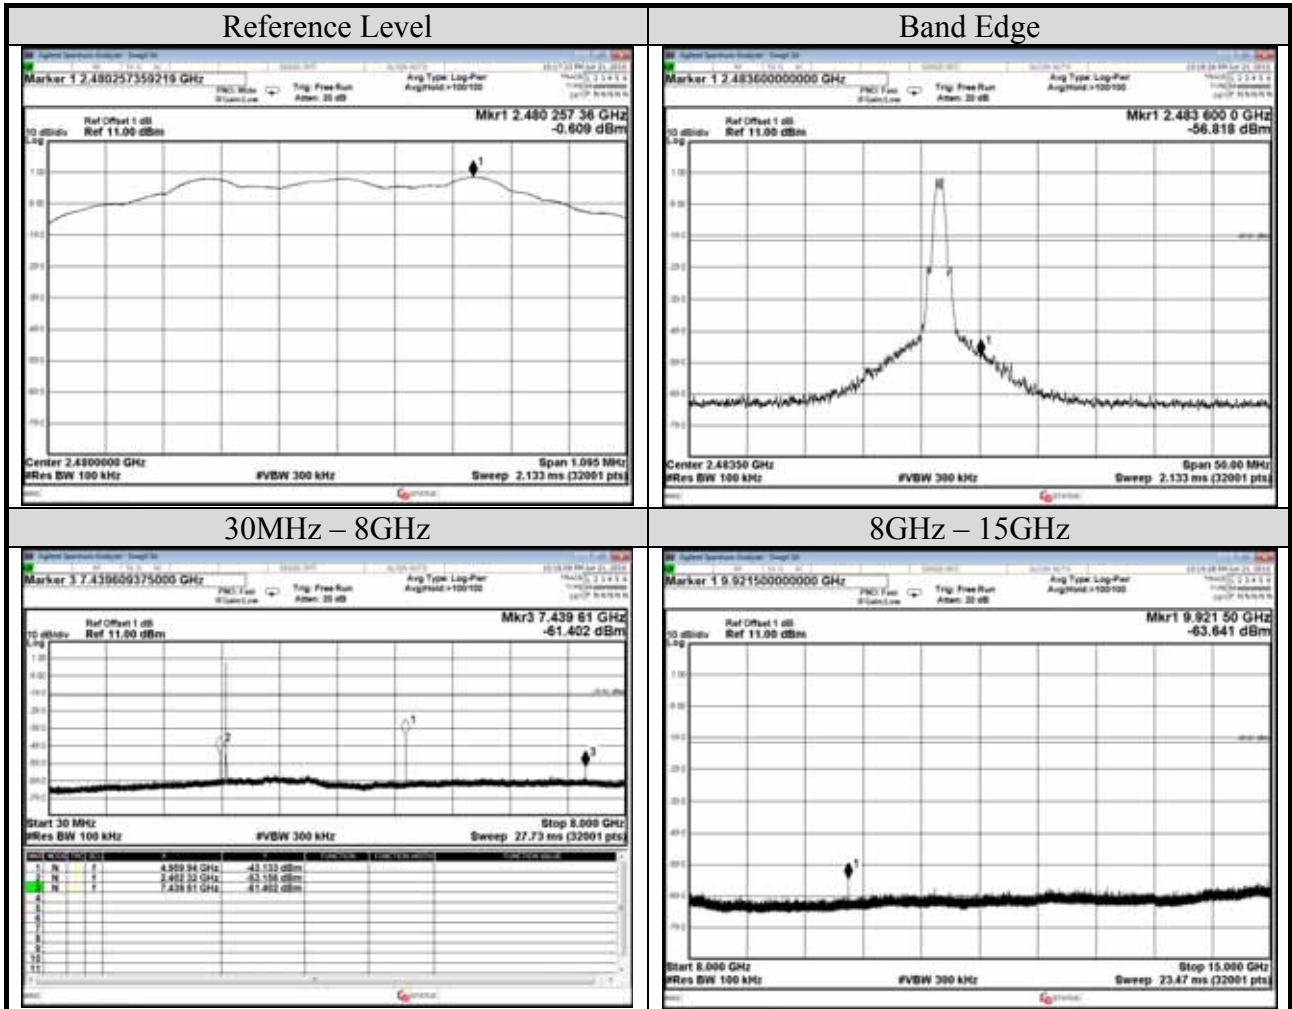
| Reference Level | Band Edge |
|---|---|
| Marker 1 2.480257359219 GHz<br>PNO: Wide<br>IFGain:Low<br>Trig: Free Run<br>Atten: 20 dB<br>Avg Type: Log-Pwr<br>Avg\|Hold:>100/100<br>Ref Offset 1 dB<br>10 dB/div Ref 11.00 dBm<br>Log<br>Mkr1 2.480 257 36 GHz<br>-0.609 dBm<br>1<br>Center 2.4800000 GHz<br>#Res BW 100 kHz<br>#VBW 300 kHz<br>Span 1.095 MHz<br>Sweep 2.133 ms (32001 pts) | Marker 1 2.483600000000 GHz<br>PNO: Fast<br>IFGain:Low<br>Trig: Free Run<br>Atten: 20 dB<br>Avg Type: Log-Pwr<br>Avg\|Hold:>100/100<br>Ref Offset 1 dB<br>10 dB/div Ref 11.00 dBm<br>Log<br>Mkr1 2.483 600 0 GHz<br>-56.818 dBm<br>1<br>Center 2.48350 GHz<br>#Res BW 100 kHz<br>#VBW 300 kHz<br>Span 50.00 MHz<br>Sweep 2.133 ms (32001 pts) |
| 30MHz – 8GHz | 8GHz – 15GHz |
| Marker 3 7.439609375000 GHz<br>PNO: Fast<br>IFGain:Low<br>Trig: Free Run<br>Atten: 20 dB<br>Avg Type: Log-Pwr<br>Avg\|Hold:>100/100<br>Ref Offset 1 dB<br>10 dB/div Ref 11.00 dBm<br>Log<br>Mkr3 7.439 61 GHz<br>-61.402 dBm<br>2 1 3<br>Start 30 MHz<br>#Res BW 100 kHz<br>#VBW 300 kHz<br>Stop 8.000 GHz<br>Sweep 27.73 ms (32001 pts)<br>1 N f 4.959 94 GHz -43.133 dBm<br>2 N f 2.462 32 GHz -43.156 dBm<br>3 N f 7.439 61 GHz -61.402 dBm<br>4 5 6 7 8 9 10 11 | Marker 1 9.921500000000 GHz<br>PNO: Fast<br>IFGain:Low<br>Trig: Free Run<br>Atten: 20 dB<br>Avg Type: Log-Pwr<br>Avg\|Hold:>100/100<br>Ref Offset 1 dB<br>10 dB/div Ref 11.00 dBm<br>Log<br>Mkr1 9.921 50 GHz<br>-63.641 dBm<br>1<br>Start 8.000 GHz<br>#Res BW 100 kHz<br>#VBW 300 kHz<br>Stop 15.000 GHz<br>Sweep 23.47 ms (32001 pts) |